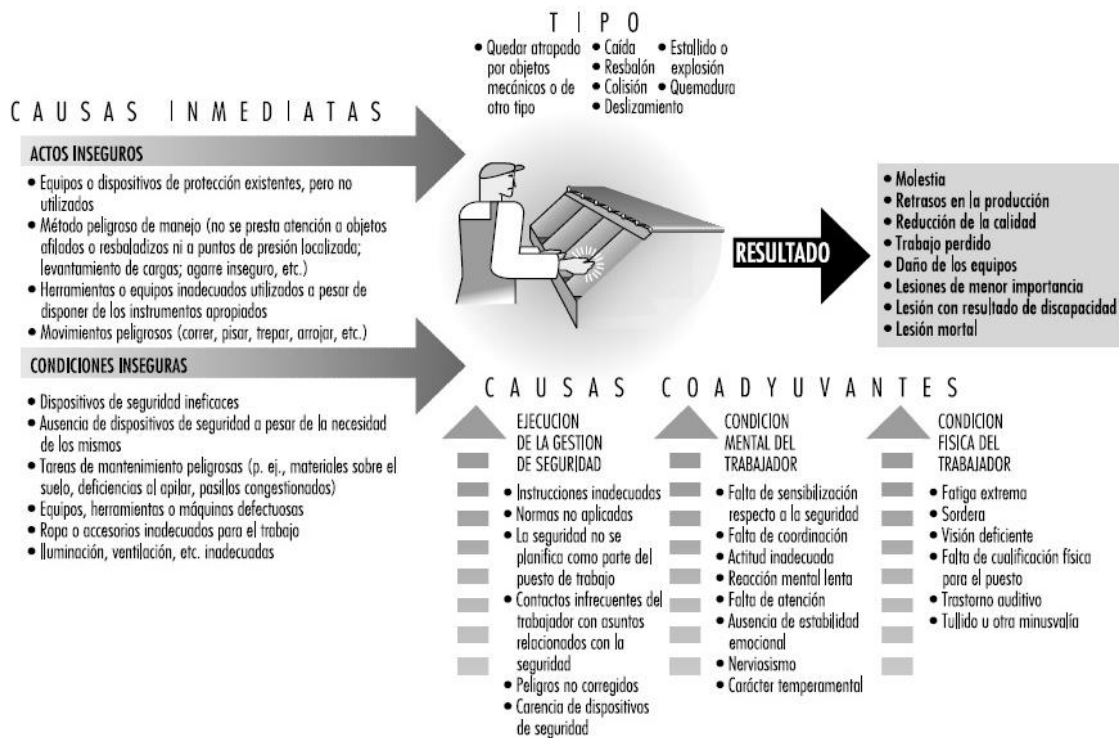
TIPO

• Quedar atrapado por objetos mecánicos o de otro tipo
• Caída
• Resbalón
• Colisión
• Deslizamiento
• Estallido o explosión
• Quemadura

CAUSAS INMEDIATAS

ACTOS INSEGUROS

• Equipos o dispositivos de protección existentes, pero no utilizados
• Método peligroso de manejo (no se presta atención a objetos afilados o resbaladizos ni a puntos de presión localizada; levantamiento de cargas; agarre inseguro, etc.)
• Herramientas o equipos inadecuados utilizados a pesar de disponer de los instrumentos apropiados
• Movimientos peligrosos (correr, pisar, trepar, arrojar, etc.)

CONDICIONES INSEGURAS

• Dispositivos de seguridad ineficaces
• Ausencia de dispositivos de seguridad a pesar de la necesidad de los mismos
• Tareas de mantenimiento peligrosas (p. ej., materiales sobre el suelo, deficiencias al apilar, pasillos congestionados)
• Equipos, herramientas o máquinas defectuosas
• Ropa o accesorios inadecuados para el trabajo
• Iluminación, ventilación, etc. inadecuadas

RESULTADO

• Molestia
• Retrasos en la producción
• Reducción de la calidad
• Trabajo perdido
• Daño de los equipos
• Lesiones de menor importancia
• Lesión con resultado de discapacidad
• Lesión mortal

CAUSAS COADYUVANTES

EJECUCION DE LA GESTION DE SEGURIDAD

• Instrucciones inadecuadas
• Normas no aplicadas
• La seguridad no se planifica como parte del puesto de trabajo
• Contactos infrecuentes del trabajador con asuntos relacionados con la seguridad
• Peligros no corregidos
• Carencia de dispositivos de seguridad

CONDICION MENTAL DEL TRABAJADOR

• Falta de sensibilización respecto a la seguridad
• Falta de coordinación
• Actitud inadecuada
• Reacción mental lenta
• Falta de atención
• Ausencia de estabilidad emocional
• Nerviosismo
• Carácter temperamental

CONDICION FISICA DEL TRABAJADOR

• Fatiga extrema
• Sordera
• Visión deficiente
• Falta de cualificación física para el puesto
• Trastorno auditivo
• Tullido u otra minusvalía